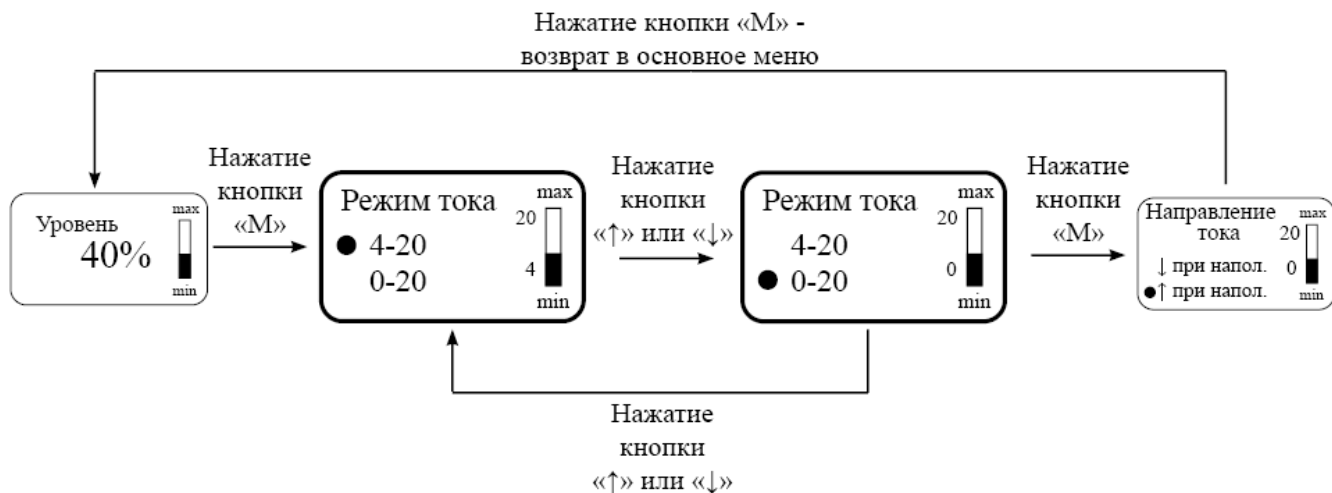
Нажатие кнопки «M» - возврат в основное меню

Уровень
40%
max
min

Нажатие кнопки «M»

Режим тока
● 4-20
0-20
max
20
4
min

Нажатие кнопки «↑» или «↓»

Режим тока
4-20
● 0-20
max
20
0
min

Нажатие кнопки «M»

Направление тока
↓ при напол.
●↑ при напол.
max
20
0
min

Нажатие кнопки «↑» или «↓»